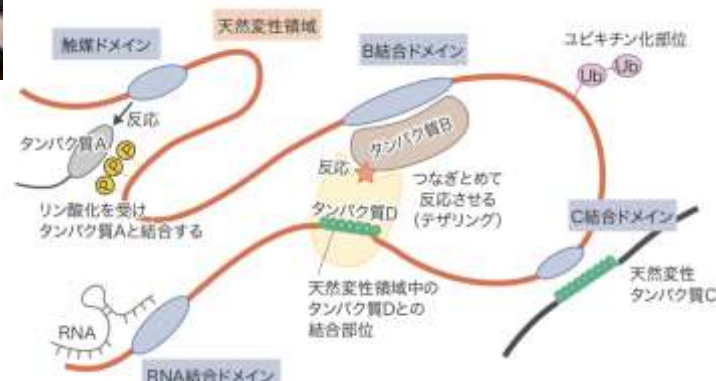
天然変性領域

触媒ドメイン

反応

タンパク質A

P

P

P

リン酸化を受け
タンパク質Aと結合する

B結合ドメイン

タンパク質B

反応

つなぎとめて
反応させる
(テザリング)

タンパク質D

ユビキチン化部位

Ub

Ub

C結合ドメイン

天然変性
タンパク質C

天然変性領域中の
タンパク質Dとの
結合部位

RNA

RNA結合ドメイン